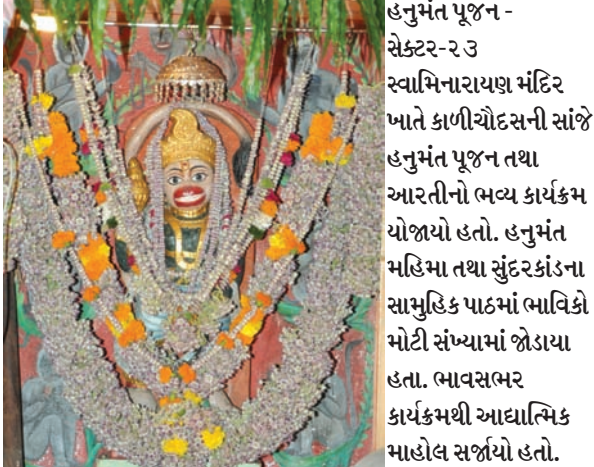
હનુમંત પૂજન - સેક્ટર-૨૩ સ્વામિનારાયણ મંદિર ખાતે કાળીચૌદસની સાંજે હનુમંત પૂજન તથા આરતીનો ભવ્ય કાર્યક્રમ યોજાયો હતો. હનુમંત મહિમા તથા સુંદરકાંડના સામુહિક પાઠમાં ભાવિકો મોટી સંખ્યામાં જોડાયા હતા. ભાવસભર કાર્યક્રમથી આધ્યાત્મિક માહોલ સર્જાયો હતો.